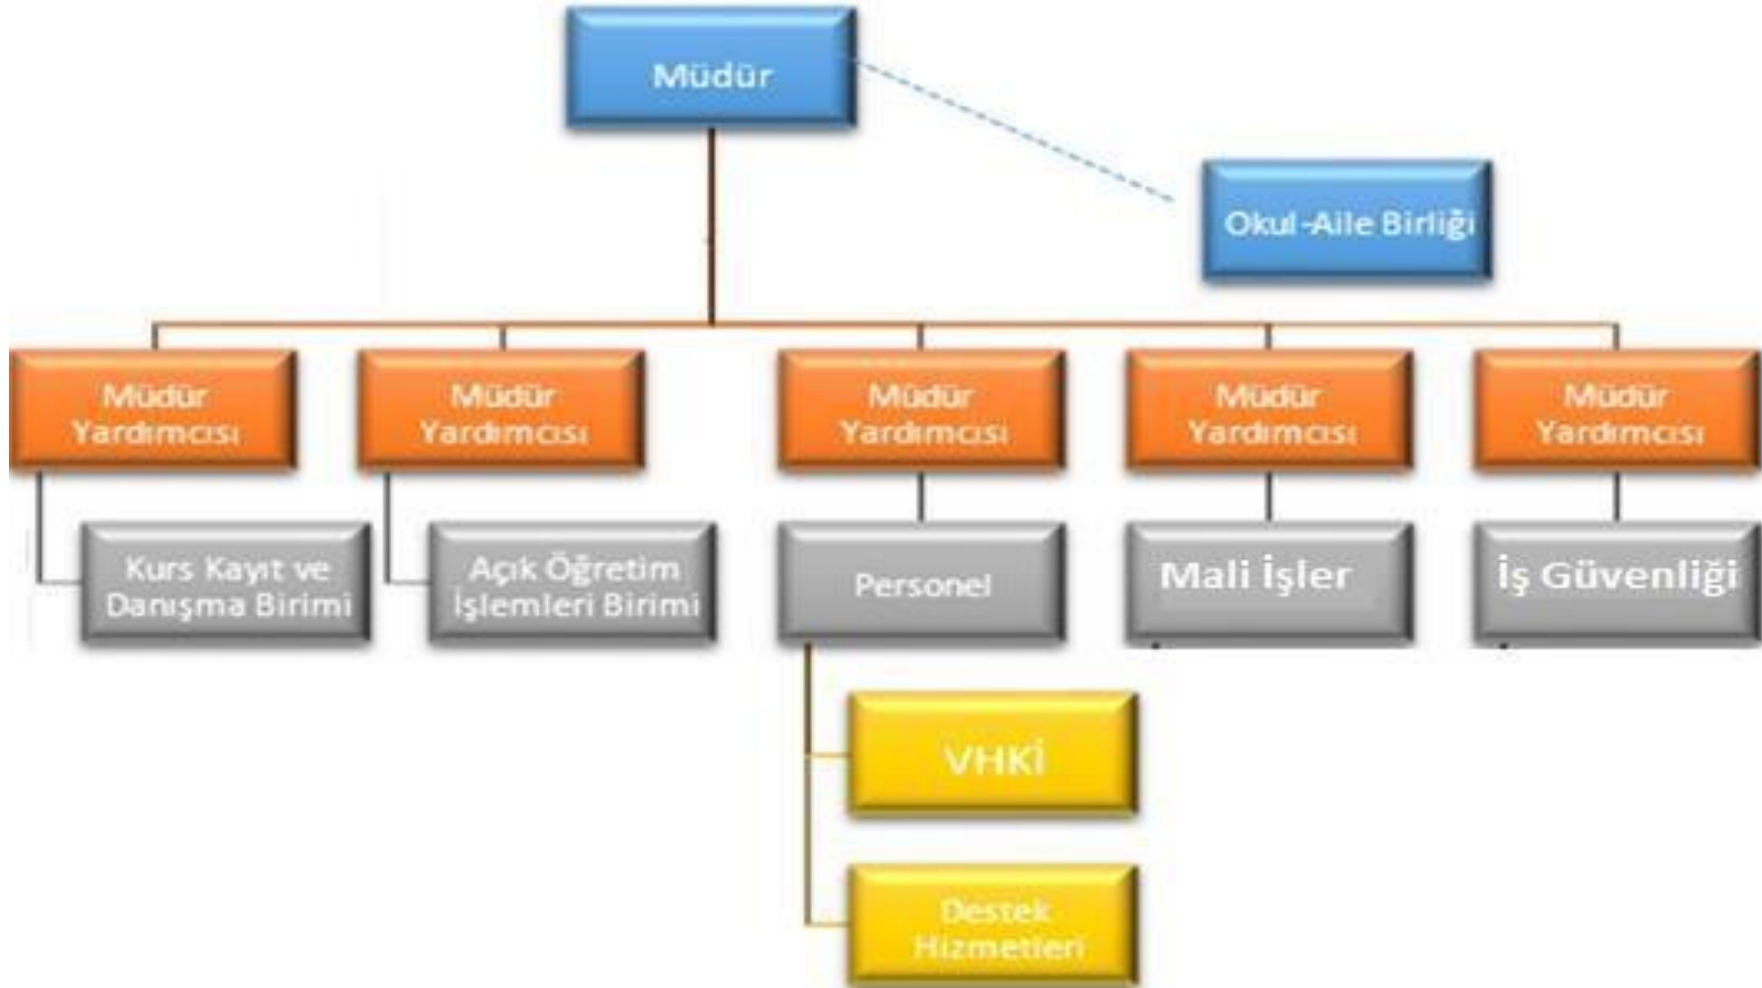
Müdür

Okul-Aile Birliği

Müdür Yardımcısı

Müdür Yardımcısı

Müdür Yardımcısı

Müdür Yardımcısı

Müdür Yardımcısı

Kurs Kayıt ve Danışma Birimi

Açık Öğretim İşlemleri Birimi

Personel

Mali İşler

İş Güvenliği

VHKİ

Destek Hizmetleri